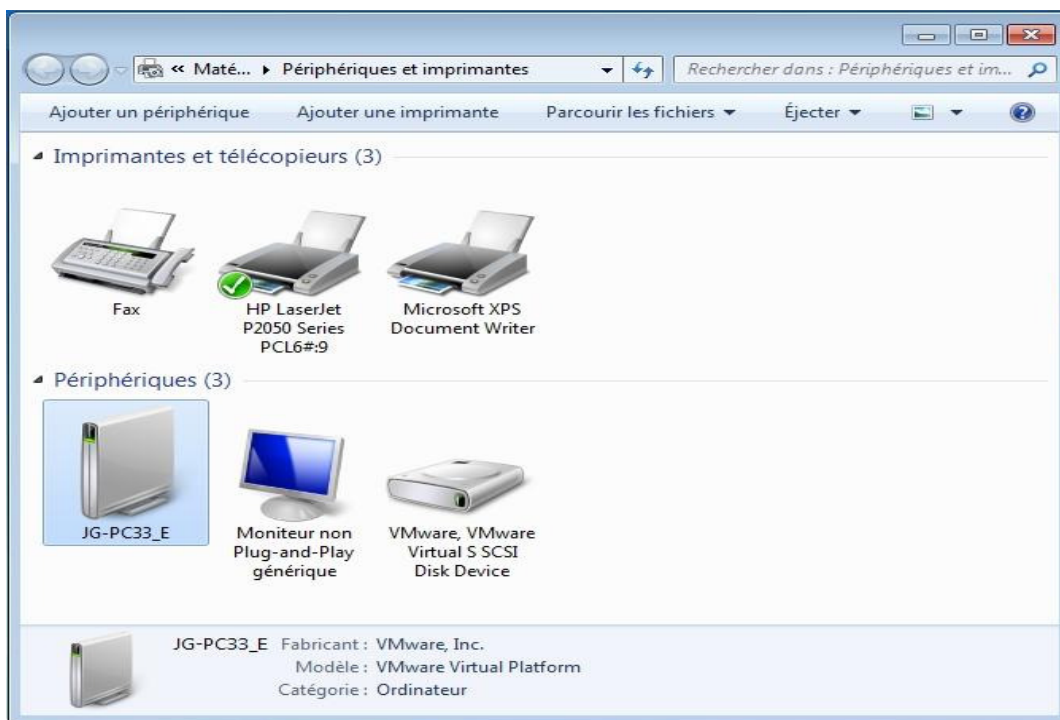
« Maté... ▸ Périphériques et imprimantes

Rechercher dans : Périphériques et im...

Ajouter un périphérique Ajouter une imprimante Parcourir les fichiers ▾ Éjecter ▾

Imprimantes et télécopieurs (3)

Fax

HP LaserJet P2050 Series PCL6#:9

Microsoft XPS Document Writer

Périphériques (3)

JG-PC33_E

Moniteur non Plug-and-Play générique

VMware, VMware Virtual S SCSI Disk Device

JG-PC33_E Fabricant : VMware, Inc.
Modèle : VMware Virtual Platform
Catégorie : Ordinateur